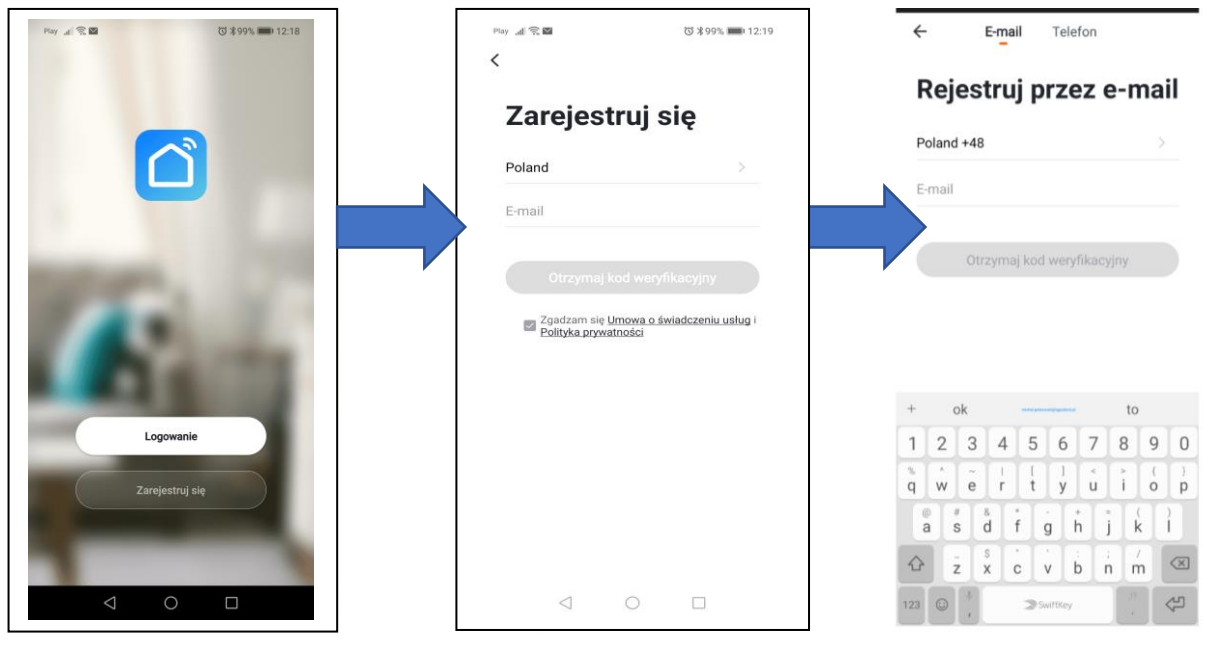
Play 99% 12:18

Logowanie

Zarejestruj się

Play 99% 12:19

<

Zarejestruj się

Poland >

E-mail

Otrzymaj kod weryfikacyjny

Zgadzam się Umowa o świadczeniu usług i Polityka prywatności

←  E-mail  Telefon

Rejestruj przez e-mail

Poland +48 >

E-mail

Otrzymaj kod weryfikacyjny

+ ok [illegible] to

1 2 3 4 5 6 7 8 9 0

q w e r t y u i o p

a s d f g h j k l

z x c v b n m

123 SwiftKey